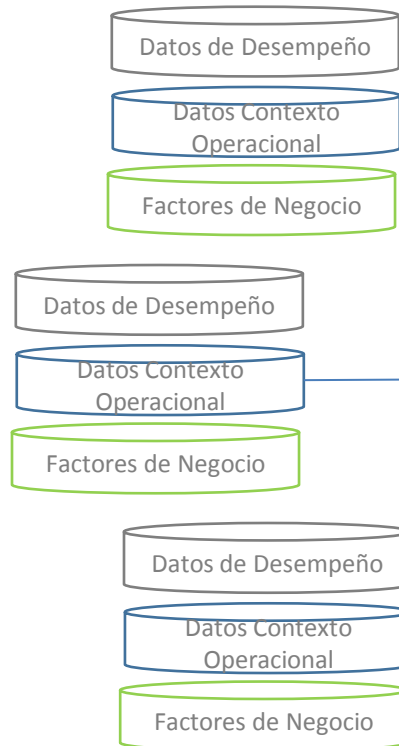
Datos de Desempeño

Datos Contexto Operacional

Factores de Negocio

Datos de Desempeño

Datos Contexto Operacional

Factores de Negocio

Datos de Desempeño

Datos Contexto Operacional

Factores de Negocio